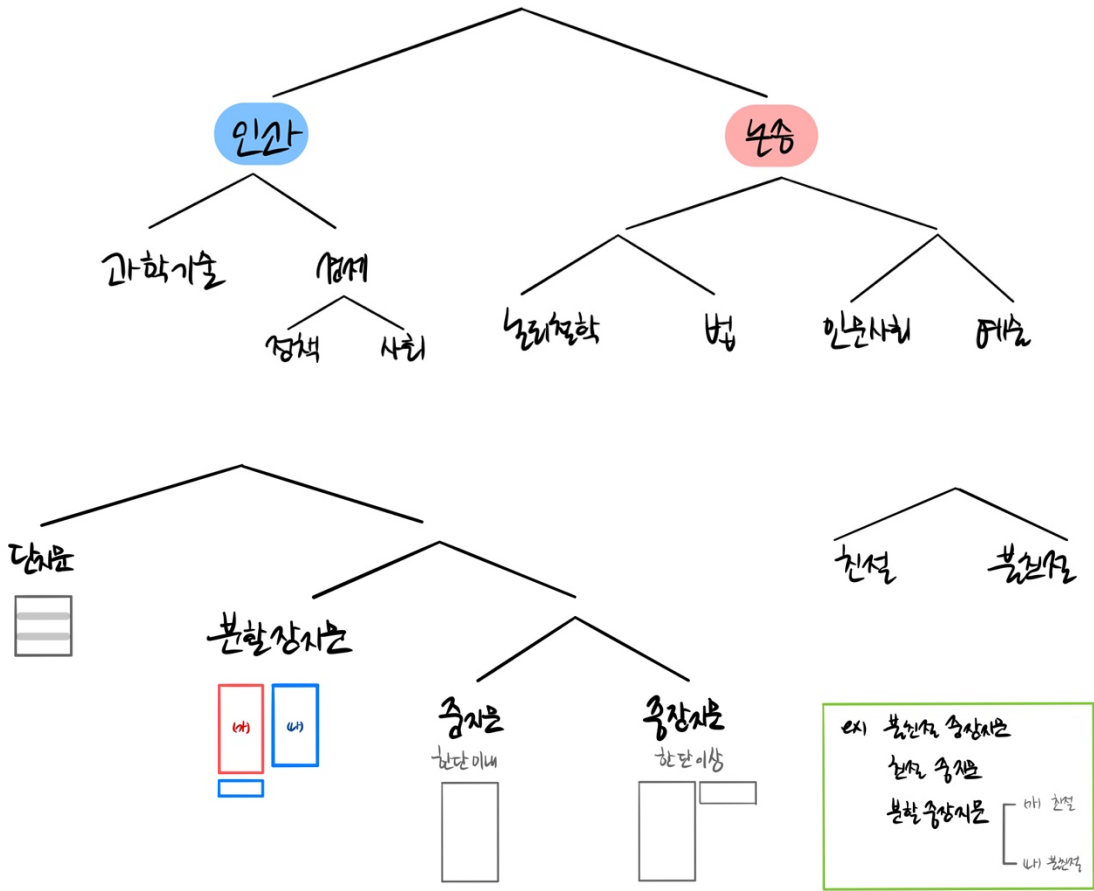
인과

논증

과학기술

경제

정책

사회

논리철학

법

인문사회

예술

단지문

분할장지문

(가)

(나)

중지문

한단 미내

중장지문

한 단 이상

친절

불친절

ex) 불친절 중장지문

친절 중지문

분할 중장지문

(가) 친절

(나) 불친절